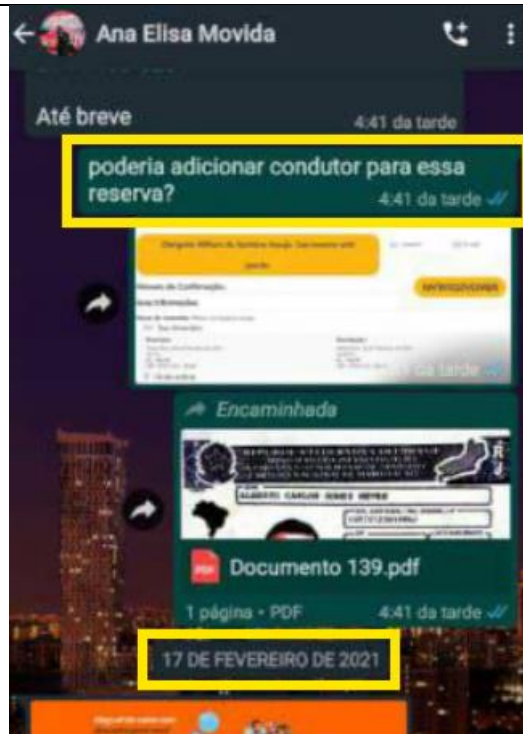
Ana Elisa Movida

Até breve
4:41 da tarde

poderia adicionar condutor para essa reserva?
4:41 da tarde

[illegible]
da tarde

Encaminhada

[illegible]

Documento 139.pdf
1 página • PDF
4:41 da tarde

17 DE FEVEREIRO DE 2021